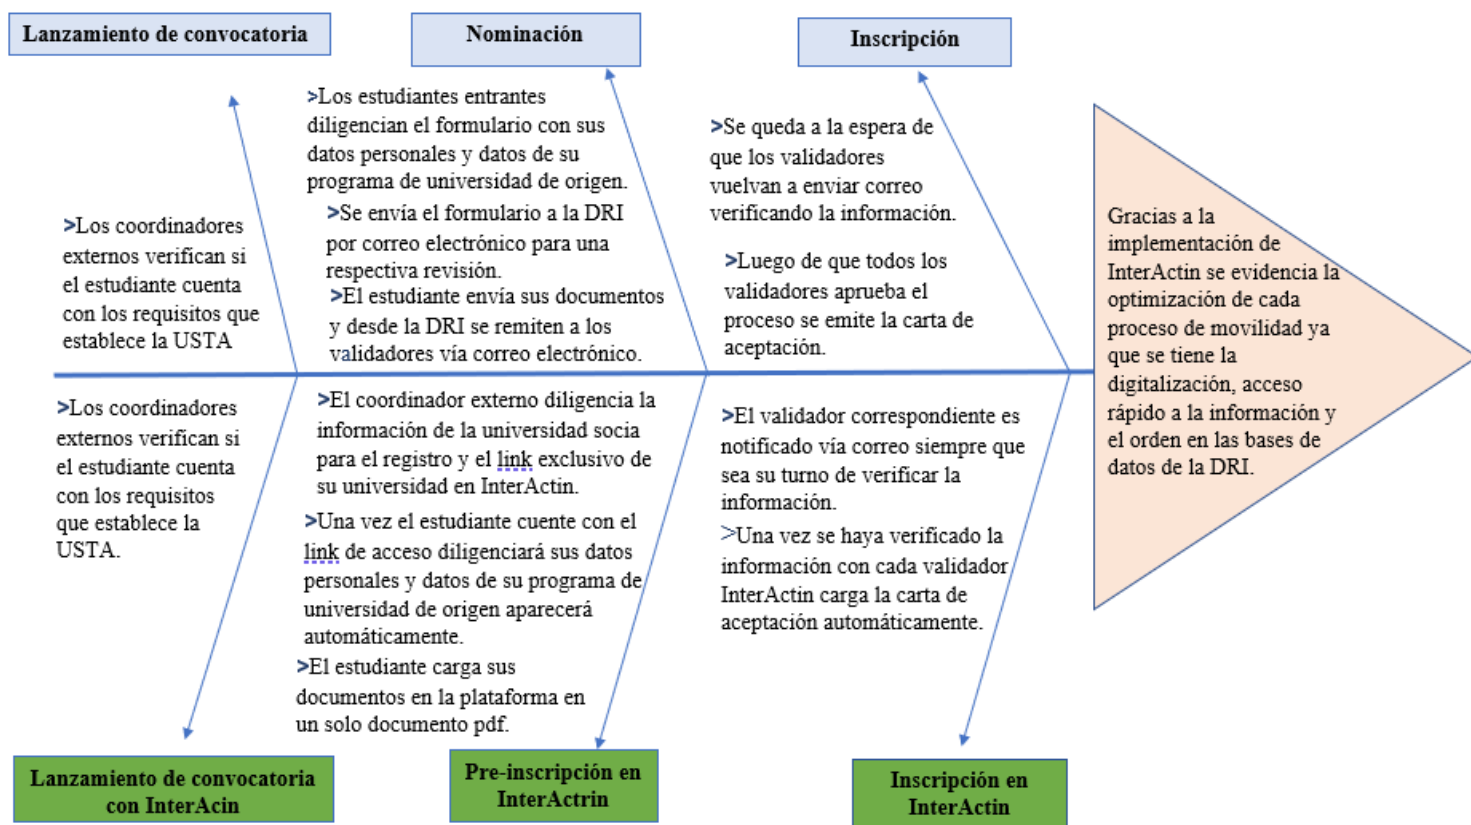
Lanzamiento de convocatoria

Nominación

Inscripción

>Los coordinadores externos verifican si el estudiante cuenta con los requisitos que establece la USTA

>Los estudiantes entrantes diligencian el formulario con sus datos personales y datos de su programa de universidad de origen.

>Se envía el formulario a la DRI por correo electrónico para una respectiva revisión.

>El estudiante envía sus documentos y desde la DRI se remiten a los validadores vía correo electrónico.

>Se queda a la espera de que los validadores vuelvan a enviar correo verificando la información.

>Luego de que todos los validadores aprueba el proceso se emite la carta de aceptación.

Gracias a la implementación de InterActin se evidencia la optimización de cada proceso de movilidad ya que se tiene la digitalización, acceso rápido a la información y el orden en las bases de datos de la DRI.

>Los coordinadores externos verifican si el estudiante cuenta con los requisitos que establece la USTA.

>El coordinador externo diligencia la información de la universidad socia para el registro y el link exclusivo de su universidad en InterActin.

>Una vez el estudiante cuente con el link de acceso diligenciará sus datos personales y datos de su programa de universidad de origen aparecerá automáticamente.

>El estudiante carga sus documentos en la plataforma en un solo documento pdf.

>El validador correspondiente es notificado vía correo siempre que sea su turno de verificar la información.

>Una vez se haya verificado la información con cada validador InterActin carga la carta de aceptación automáticamente.

Lanzamiento de convocatoria con InterAcin

Pre-inscripción en InterActrin

Inscripción en InterActin